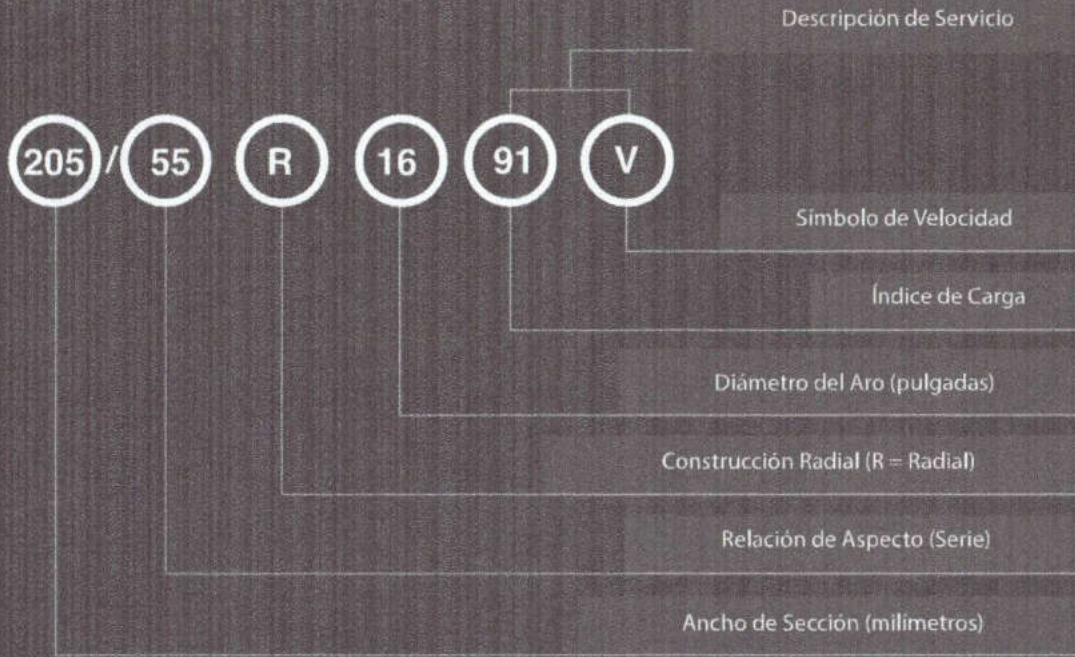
Descripción de Servicio

205 / 55 R 16 91 V

Símbolo de Velocidad

Índice de Carga

Diámetro del Aro (pulgadas)

Construcción Radial (R = Radial)

Relación de Aspecto (Serie)

Ancho de Sección (milímetros)